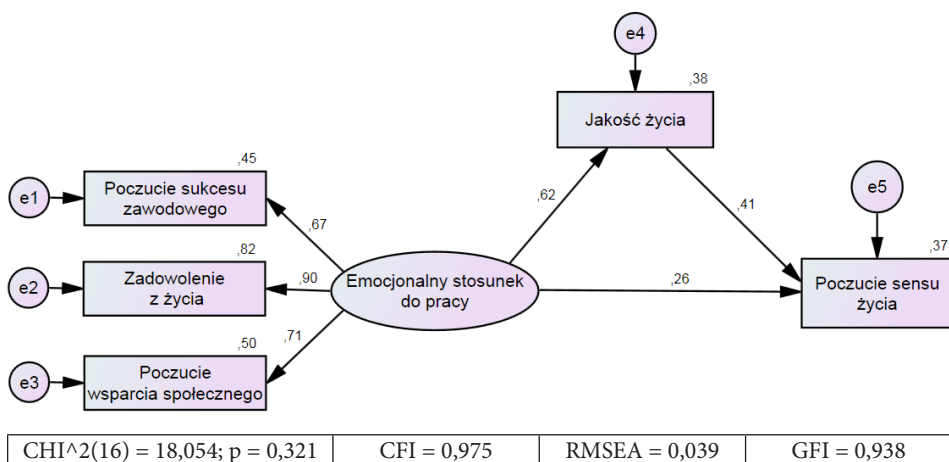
e4

,38

Jakość życia

,45

e1

Poczucie sukcesu zawodowego

,67

,62

,41

e5

,37

,82

e2

Zadowolenie z życia

,90

Emocjonalny stosunek do pracy

,26

Poczucie sensu życia

,50

,71

e3

Poczucie wsparcia społecznego

| CHI^2(16) = 18,054; p = 0,321 | CFI = 0,975 | RMSEA = 0,039 | GFI = 0,938 |
|---|---|---|---|